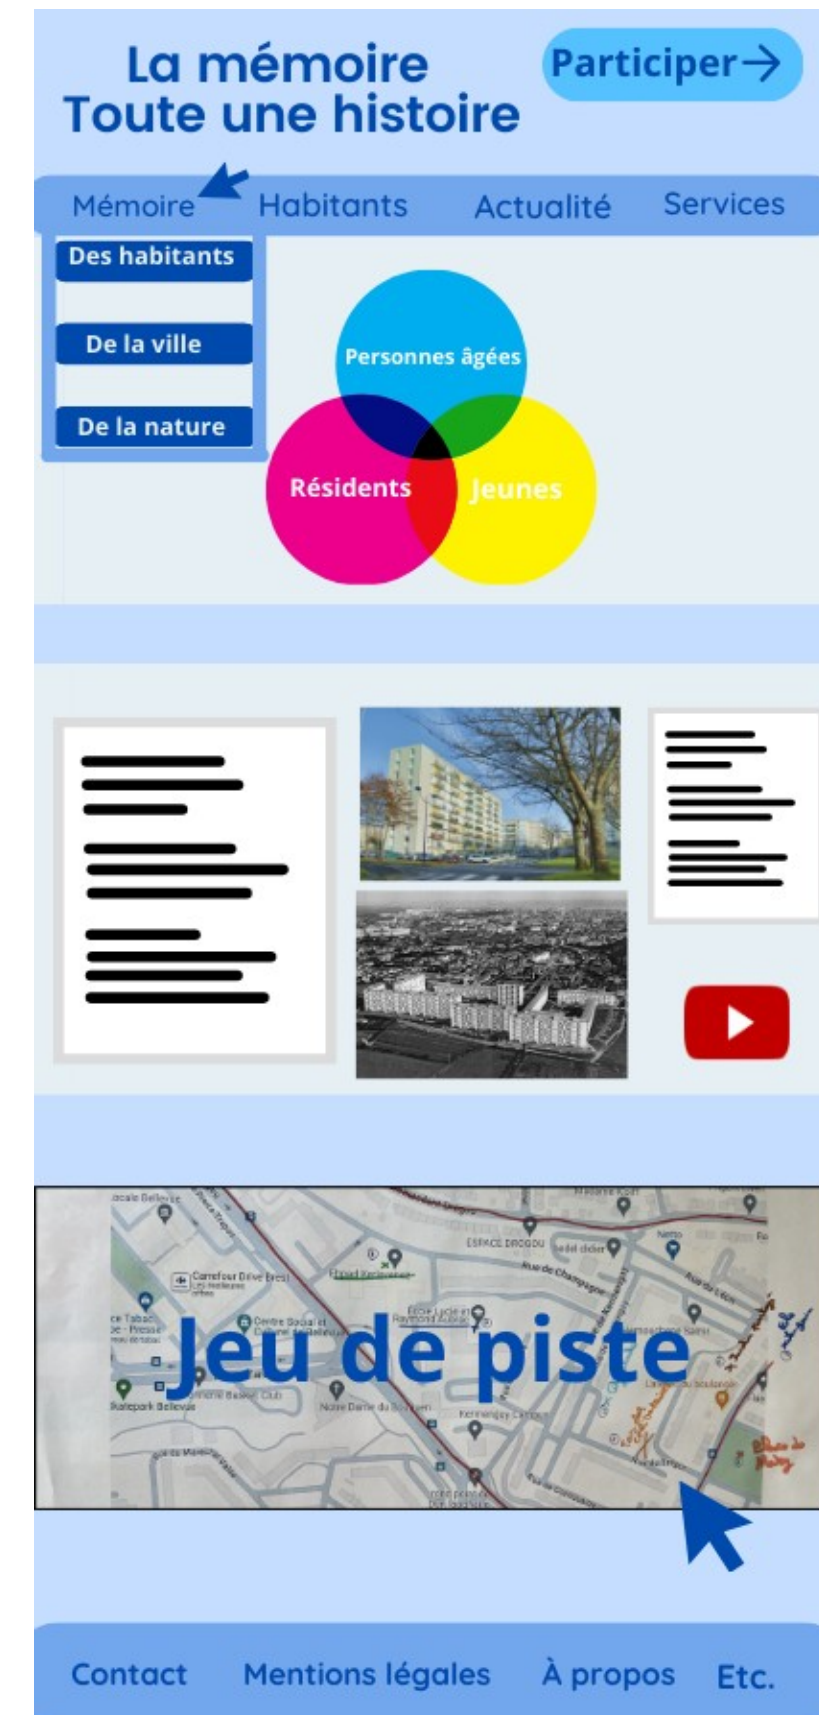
La mémoire
Toute une histoire

Participer→

Mémoire Habitants Actualité Services

Des habitants

De la ville

De la nature

Personnes âgées

Résidents

Jeunes

Jeu de piste

Contact Mentions légales À propos Etc.